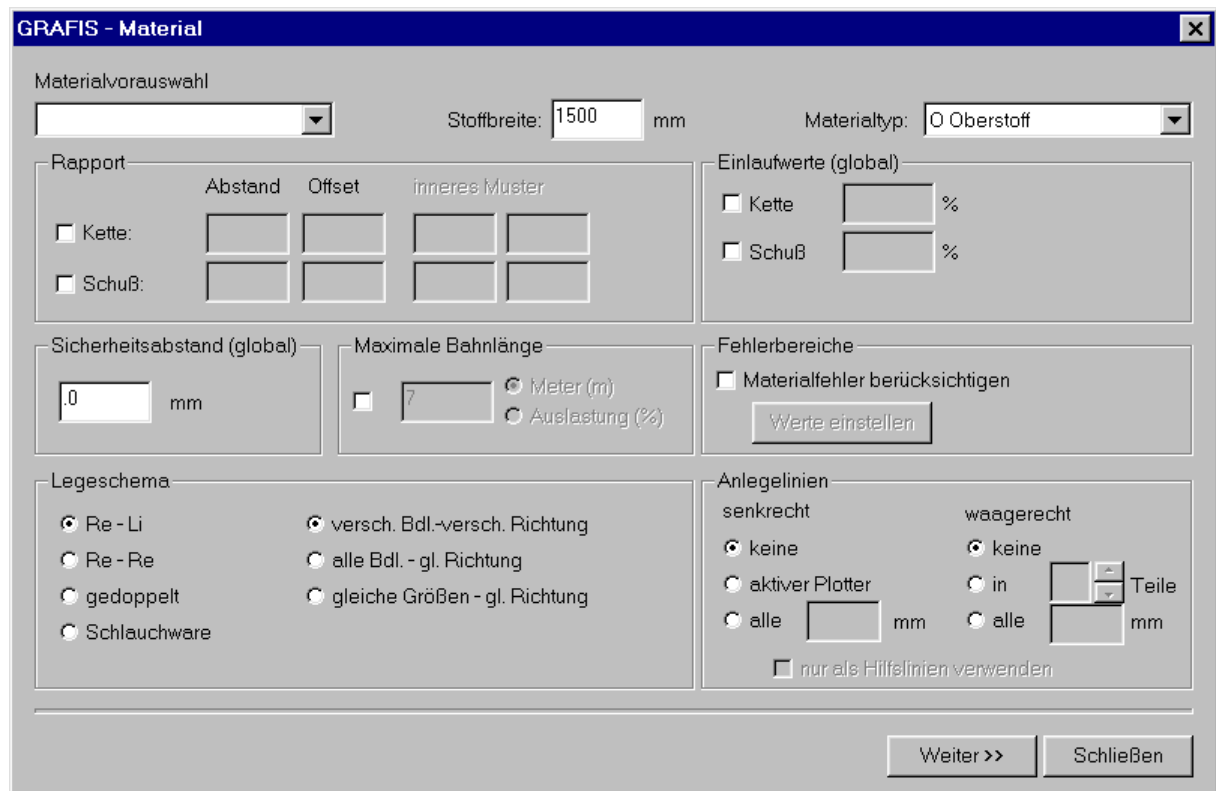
GRAFIS - Material

Materialvorauswahl

Stoffbreite: 1500 mm

Materialtyp: O Oberstoff

Rapport

Abstand Offset inneres Muster

Kette:

Schuß:

Einlaufwerte (global)

Kette %

Schuß %

Sicherheitsabstand (global)

.0 mm

Maximale Bahnlänge

7

Meter (m)

Auslastung (%)

Fehlerbereiche

Materialfehler berücksichtigen

Werte einstellen

Legeschema

Re - Li

Re - Re

gedoppelt

Schlauchware

versch. Bdl.-versch. Richtung

alle Bdl. - gl. Richtung

gleiche Größen - gl. Richtung

Anlegelinien

senkrecht

keine

aktiver Plotter

alle mm

waagerecht

keine

in Teile

alle mm

nur als Hilfslinien verwenden

Weiter >>

Schließen